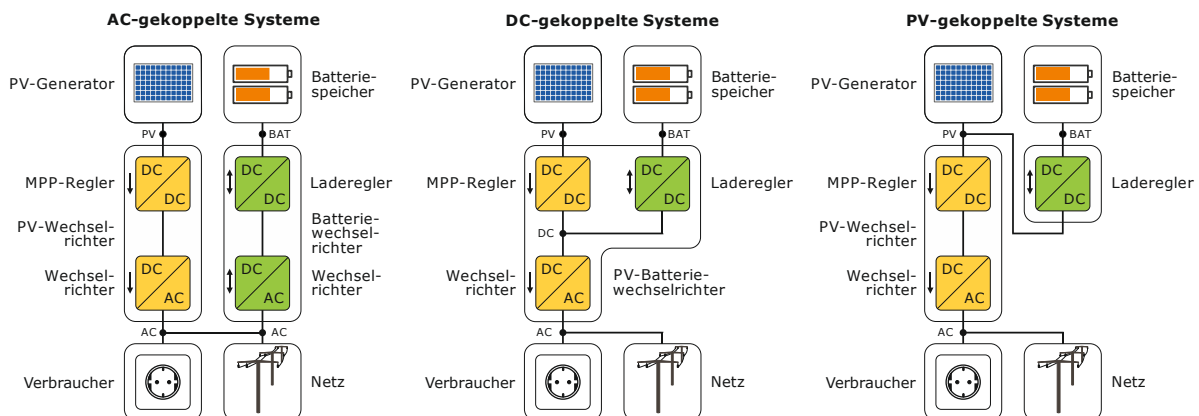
AC-gekoppelte Systeme

PV-Generator

Batteriespeicher

PV

BAT

MPP-Regler

DC

DC

DC

DC

Laderegler

PV-Wechselrichter

Batteriewechselrichter

Wechselrichter

DC

AC

DC

AC

Wechselrichter

AC

AC

Verbraucher

Netz

DC-gekoppelte Systeme

PV-Generator

Batteriespeicher

PV

BAT

MPP-Regler

DC

DC

DC

DC

Laderegler

DC

Wechselrichter

DC

AC

PV-Batteriewechselrichter

AC

Verbraucher

Netz

PV-gekoppelte Systeme

PV-Generator

Batteriespeicher

PV

BAT

MPP-Regler

DC

DC

DC

DC

Laderegler

PV-Wechselrichter

Wechselrichter

DC

AC

AC

Verbraucher

Netz